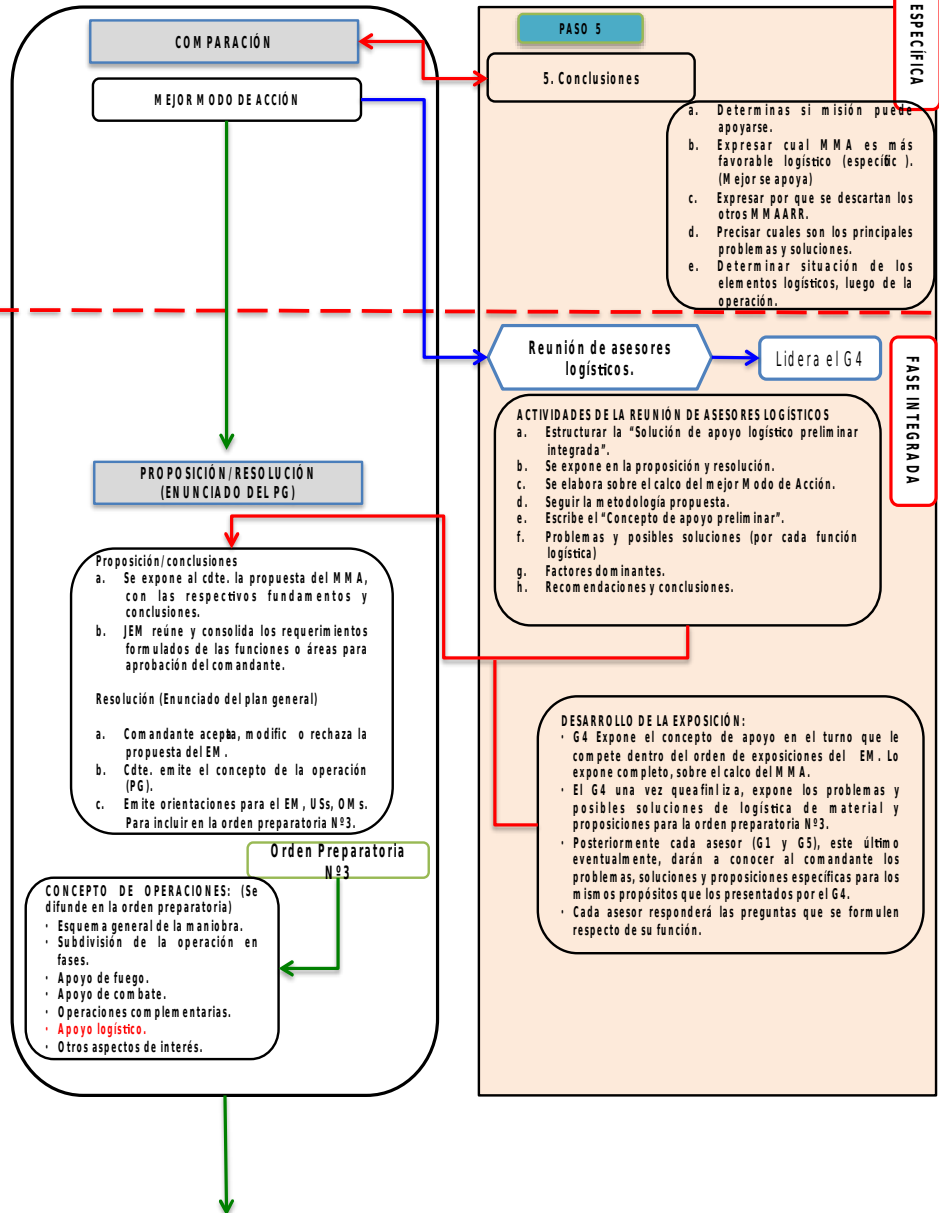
COMPARACIÓN

MEJOR MODO DE ACCIÓN

PASO 5

ESPECÍFICA

5. Conclusiones

a. Determinas si misión puede apoyarse.
b. Expresar cual MMA es más favorable logístico (específic ). (Mejor se apoya)
c. Expresar por que se descartan los otros MMAARR.
d. Precisar cuales son los principales problemas y soluciones.
e. Determinar situación de los elementos logísticos, luego de la operación.

Reunión de asesores logísticos.

Lidera el G4

FASE INTEGRADA

ACTIVIDADES DE LA REUNIÓN DE ASESORES LOGÍSTICOS
a. Estructurar la "Solución de apoyo logístico preliminar integrada".
b. Se expone en la proposición y resolución.
c. Se elabora sobre el calco del mejor Modo de Acción.
d. Seguir la metodología propuesta.
e. Escribe el "Concepto de apoyo preliminar".
f. Problemas y posibles soluciones (por cada función logística)
g. Factores dominantes.
h. Recomendaciones y conclusiones.

PROPOSICIÓN/RESOLUCIÓN (ENUNCIADO DEL PG)

Proposición/conclusiones
a. Se expone al cdte. la propuesta del MMA, con las respectivos fundamentos y conclusiones.
b. JEM reúne y consolida los requerimientos formulados de las funciones o áreas para aprobación del comandante.

Resolución (Enunciado del plan general)

a. Comandante acepta, modific o rechaza la propuesta del EM.
b. Cdte. emite el concepto de la operación (PG).
c. Emite orientaciones para el EM, USs, OMs. Para incluir en la orden preparatoria Nº3.

DESARROLLO DE LA EXPOSICIÓN:
• G4 Expone el concepto de apoyo en el turno que le compete dentro del orden de exposiciones del EM. Lo expone completo, sobre el calco del MMA.
• El G4 una vez quea finliza, expone los problemas y posibles soluciones de logística de material y proposiciones para la orden preparatoria Nº3.
• Posteriormente cada asesor (G1 y G5), este último eventualmente, darán a conocer al comandante los problemas, soluciones y proposiciones específicas para los mismos propósitos que los presentados por el G4.
• Cada asesor responderá las preguntas que se formulen respecto de su función.

Orden Preparatoria Nº3

CONCEPTO DE OPERACIONES: (Se difunde en la orden preparatoria)
• Esquema general de la maniobra.
• Subdivisión de la operación en fases.
• Apoyo de fuego.
• Apoyo de combate.
• Operaciones complementarias.
• Apoyo logístico.
• Otros aspectos de interés.